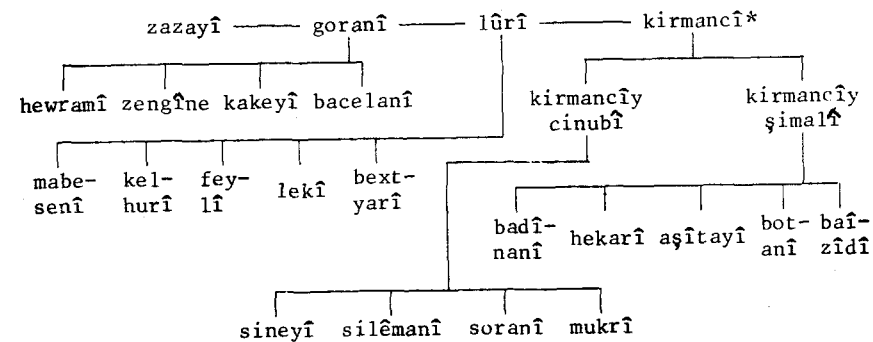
zazayî — goranî — lûrî — kirmancî*

hewramî zengîne kakeyî bacelanî

kirmancîy cinubî

kirmancîy şimalî

mabesenî kelhurî feylî lekî bextyarî

badînanî hekarî aşîtayî botanî baîzîdî

sineyî silêmanî soranî mukrî